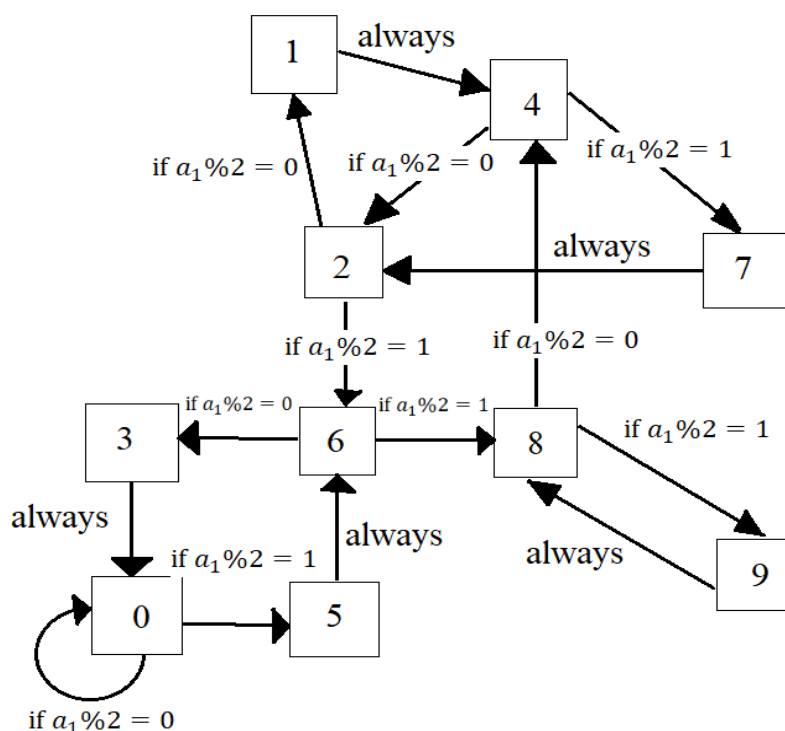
1
always
4
if $a_1\%2 = 0$
if $a_1\%2 = 0$
if $a_1\%2 = 1$
always
2
7
if $a_1\%2 = 1$
if $a_1\%2 = 0$
if $a_1\%2 = 0$
if $a_1\%2 = 1$
3
6
8
if $a_1\%2 = 1$
always
always
always
if $a_1\%2 = 1$
9
0
5
if $a_1\%2 = 0$